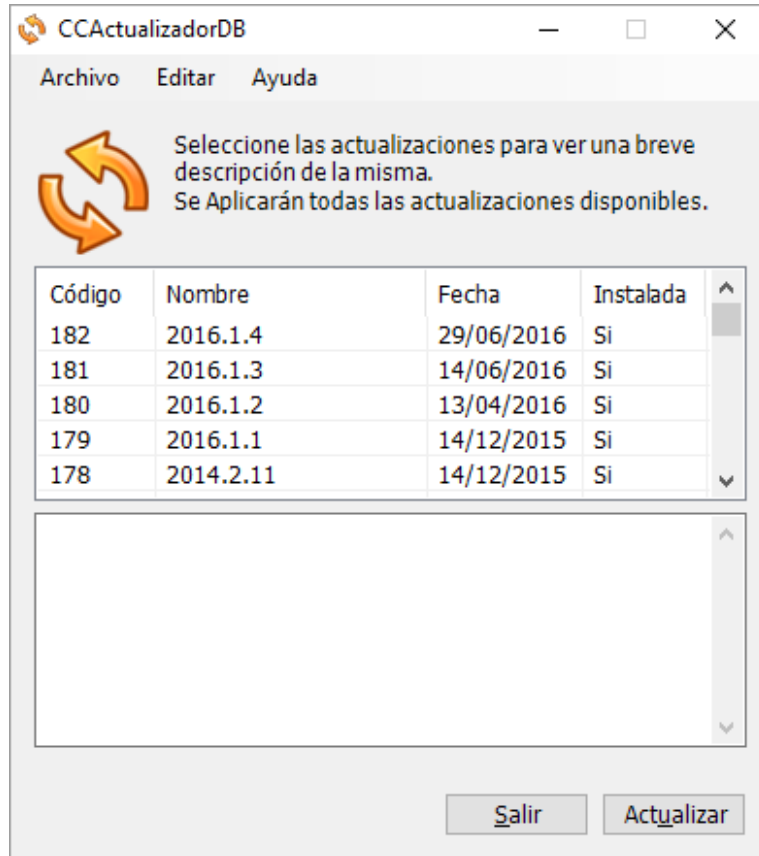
CCActualizadorDB

Archivo Editar Ayuda

Seleccione las actualizaciones para ver una breve descripción de la misma.
Se Aplicarán todas las actualizaciones disponibles.

| Código | Nombre | Fecha | Instalada |
|---|---|---|---|
| 182 | 2016.1.4 | 29/06/2016 | Si |
| 181 | 2016.1.3 | 14/06/2016 | Si |
| 180 | 2016.1.2 | 13/04/2016 | Si |
| 179 | 2016.1.1 | 14/12/2015 | Si |
| 178 | 2014.2.11 | 14/12/2015 | Si |

Salir Actualizar